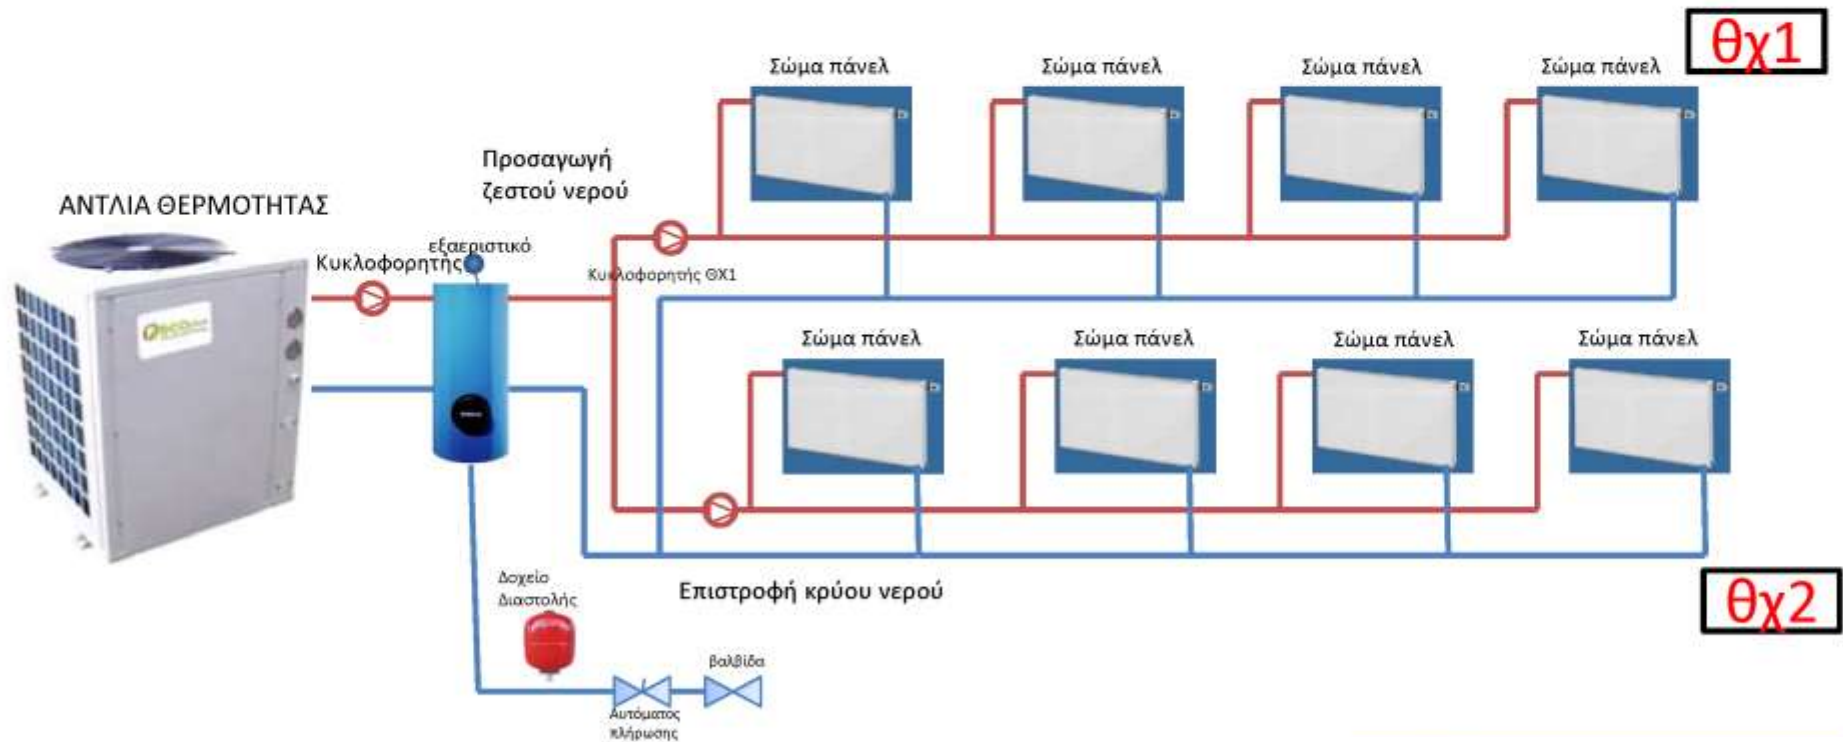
θχ1

Σώμα πάνελ
Σώμα πάνελ
Σώμα πάνελ
Σώμα πάνελ

Προσαγωγή ζεστού νερού

ΑΝΤΛΙΑ ΘΕΡΜΟΤΗΤΑΣ

εξαεριστικό
Κυκλοφορητής

Κυκλοφορητής ΘΧ1

Σώμα πάνελ
Σώμα πάνελ
Σώμα πάνελ
Σώμα πάνελ

Δοχείο Διαστολής

Επιστροφή κρύου νερού

θχ2

βαλβίδα

Αυτόματος πλήρωσης